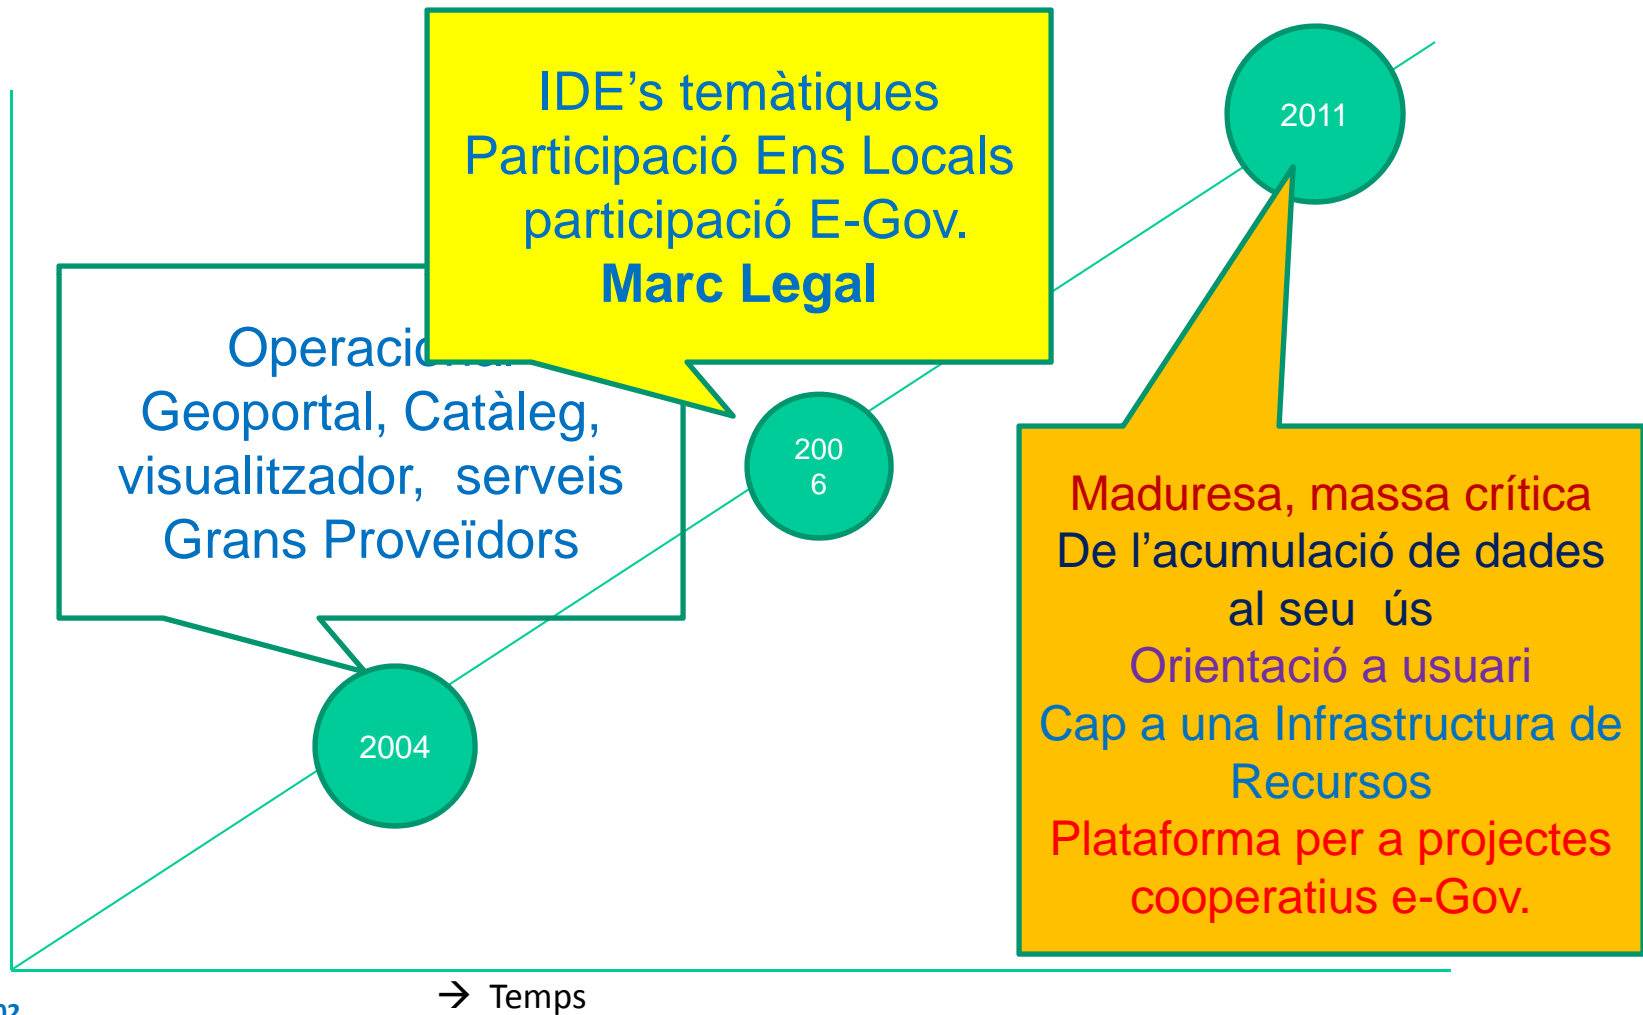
IDE's temàtiques
Participació Ens Locals
participació E-Gov.
**Marc Legal**

2011

Operacio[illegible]
Geoportal, Catàleg,
visualitzador, serveis
Grans Proveïdors

200
6

Maduresa, massa crítica
De l'acumulació de dades al seu ús
Orientació a usuari
Cap a una Infrastructura de Recursos
Plataforma per a projectes cooperatius e-Gov.

2004

→ Temps

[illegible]